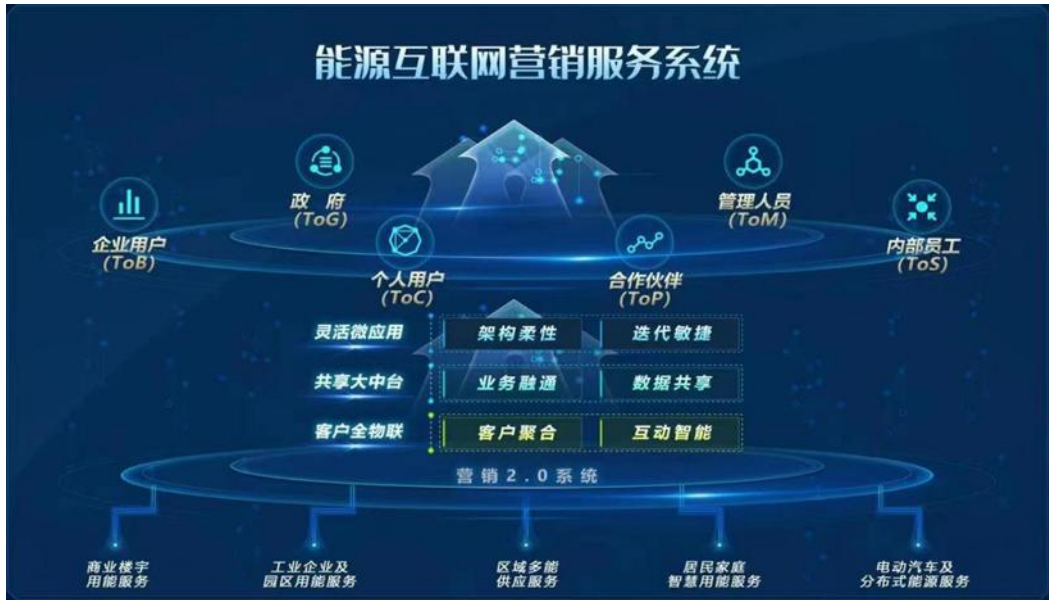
能源互联网营销服务系统

政 府
(ToG)

管理人员
(ToM)

企业用户
(ToB)

内部员工
(ToS)

个人用户
(ToC)

合作伙伴
(ToP)

灵活微应用 | 架构柔性 | 迭代敏捷

共享大中台 | 业务融通 | 数据共享

客户全物联 | 客户聚合 | 互动智能

营销2.0系统

商业楼宇
用能服务

工业企业及
园区用能服务

区域多能
供应服务

居民家庭
智慧用能服务

电动汽车及
分布式能源服务